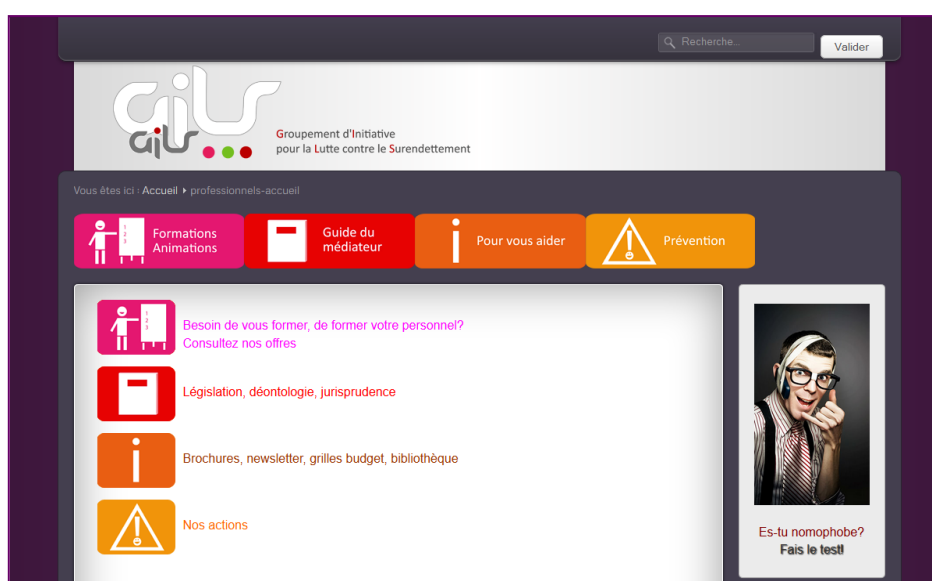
Recherche...

Valider

gils

gils

Groupement d'Initiative pour la Lutte contre le Surendettement

Vous êtes ici : Accueil ▸ professionnels-accueil

Formations Animations

Guide du médiateur

Pour vous aider

Prévention

Besoin de vous former, de former votre personnel? Consultez nos offres

Législation, déontologie, jurisprudence

Brochures, newsletter, grilles budget, bibliothèque

Nos actions

Es-tu nomophobe?

Fais le test!